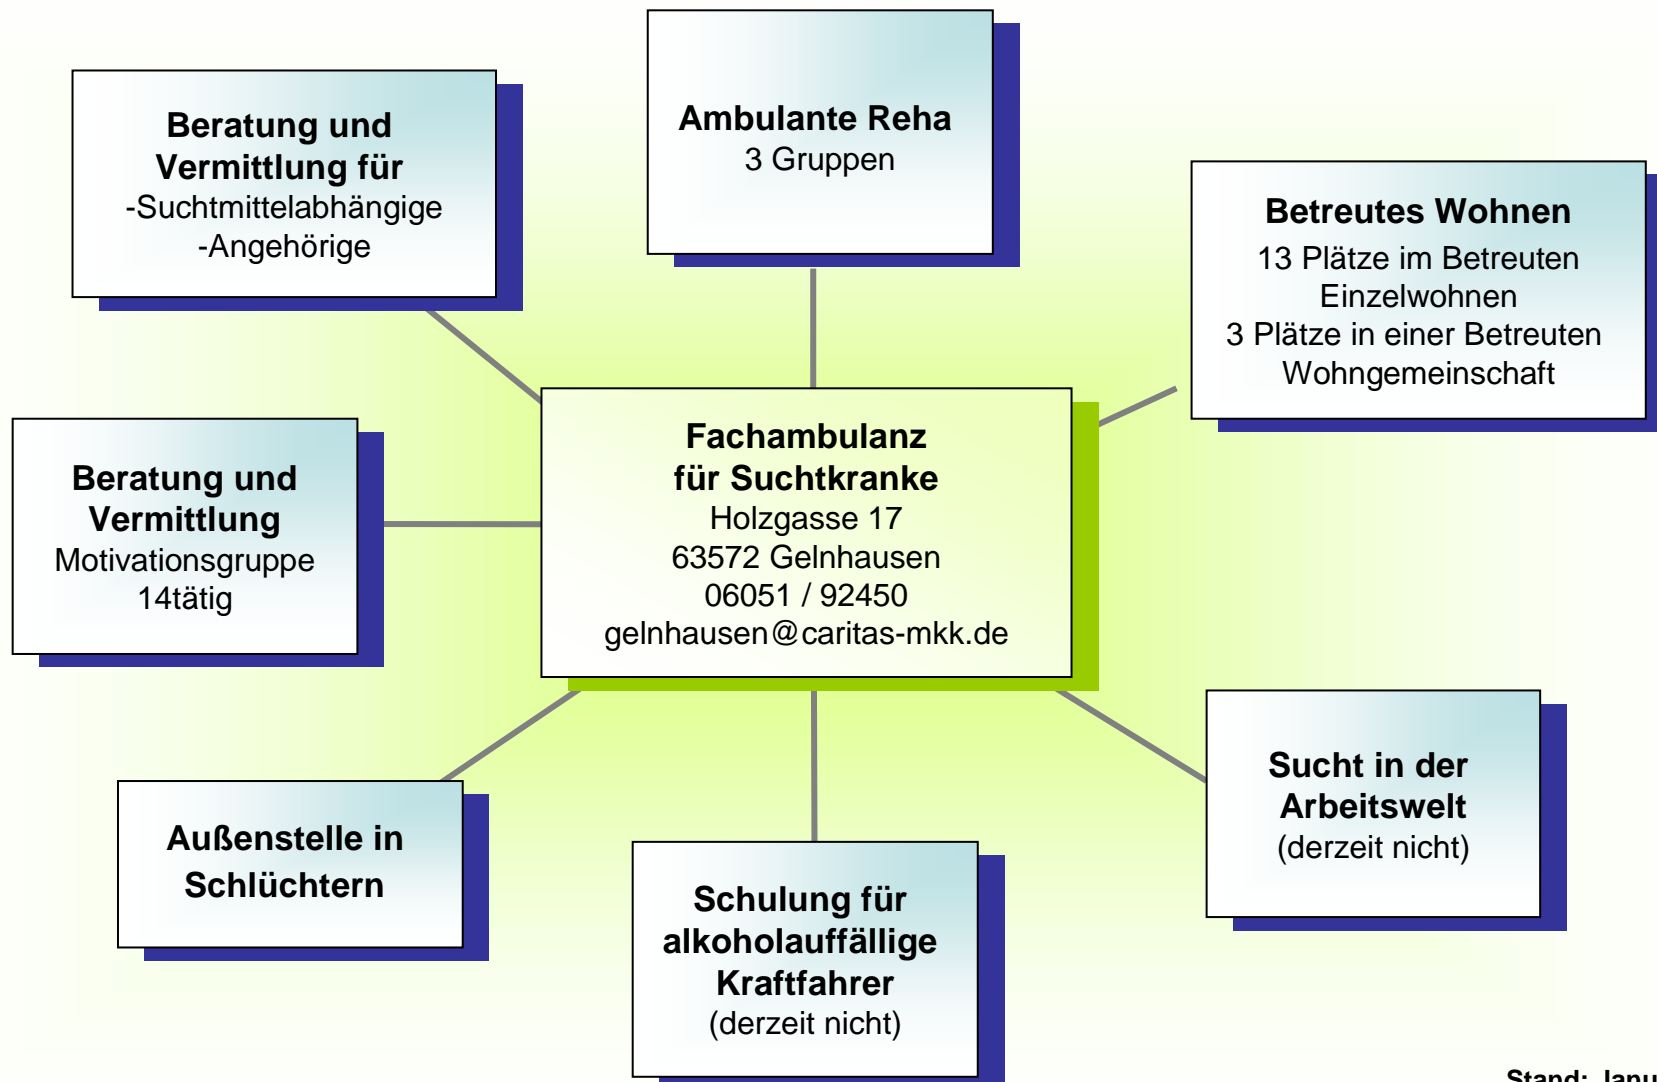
Beratung und Vermittlung für
-Suchtmittelabhängige
-Angehörige

Ambulante Reha
3 Gruppen

Betreutes Wohnen
13 Plätze im Betreuten Einzelwohnen
3 Plätze in einer Betreuten Wohngemeinschaft

Beratung und Vermittlung
Motivationsgruppe 14tätig

Fachambulanz für Suchtkranke
Holzgasse 17
63572 Gelnhausen
06051 / 92450
gelnhausen@caritas-mkk.de

Außenstelle in Schlüchtern

Schulung für alkoholauffällige Kraftfahrer
(derzeit nicht)

Sucht in der Arbeitswelt
(derzeit nicht)

Stand: Janu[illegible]